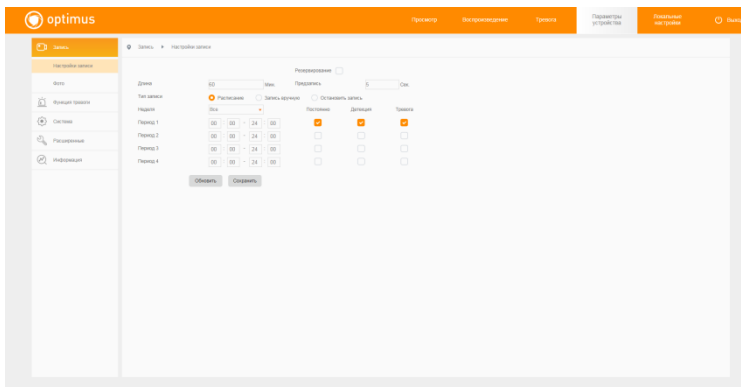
optimus

Просмотр | Воспроизведение | Тревога | Параметры устройства | Локальные настройки | Выход

Запись
Настройки записи
Фото
Функции тревоги
Система
Расширенные
Информация

Запись > Настройки записи

Резервирование

Длина 60 Мин. Предзапись 5 Сек.

Тип записи Расписание Запись вручную Остановить запись

Неделя Вся

| | | Постоянно | Детекция | Тревога |
|---|---|---|---|---|
| Период 1 | 00 : 00 - 24 : 00 | ✓ | ✓ | ✓ |
| Период 2 | 00 : 00 - 24 : 00 | | | |
| Период 3 | 00 : 00 - 24 : 00 | | | |
| Период 4 | 00 : 00 - 24 : 00 | | | |

Обновить Сохранить